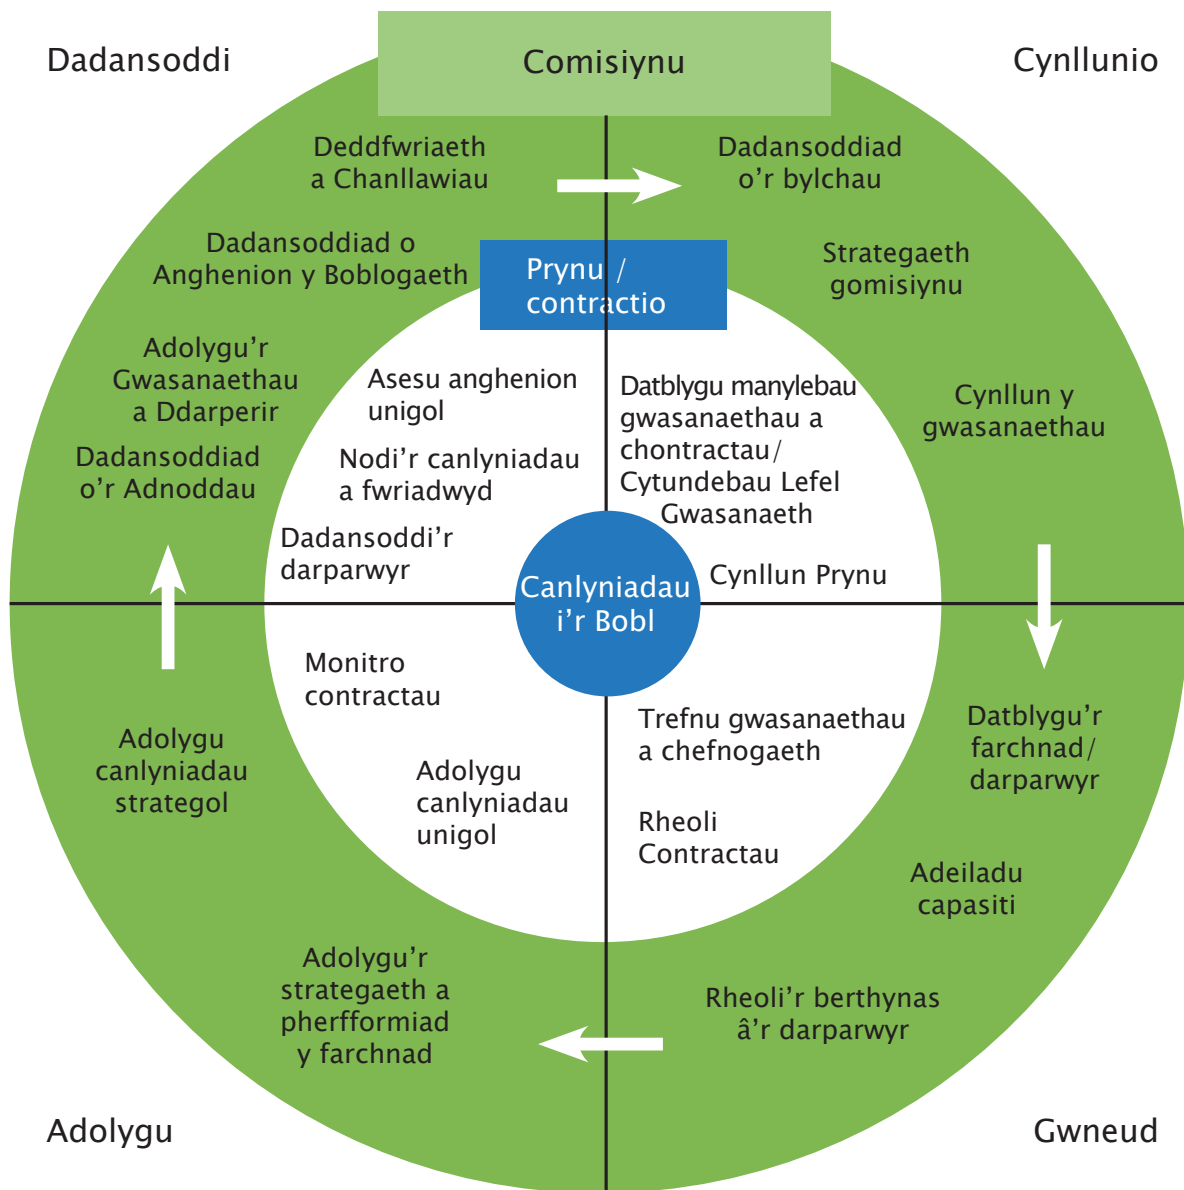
Dadansoddi

Comisiynu

Cynllunio

Deddfwriaeth a Chanllawiau

Dadansoddiad o'r bylchau

Dadansoddiad o Anghenion y Boblogaeth

Prynu / contractio

Strategaeth gomisiynu

Adolygu'r Gwasanaethau a Ddarperir

Asesu anghenion unigol

Datblygu manylebau gwasanaethau a chontractau/ Cytundebau Lefel Gwasanaeth

Cynllun y gwasanaethau

Dadansoddiad o'r Adnoddau

Nodi'r canlyniadau a fwriadwyd

Dadansoddi'r darparwyr

Canlyniadau i'r Bobl

Cynllun Prynu

Monitro contractau

Trefnu gwasanaethau a chefnogaeth

Datblygu'r farchnad/ darparwyr

Adolygu canlyniadau strategol

Adolygu canlyniadau unigol

Rheoli Contractau

Adeiladu capasiti

Adolygu'r strategaeth a pherfformiad y farchnad

Rheoli'r berthynas â'r darparwyr

Adolygu

Gwneud